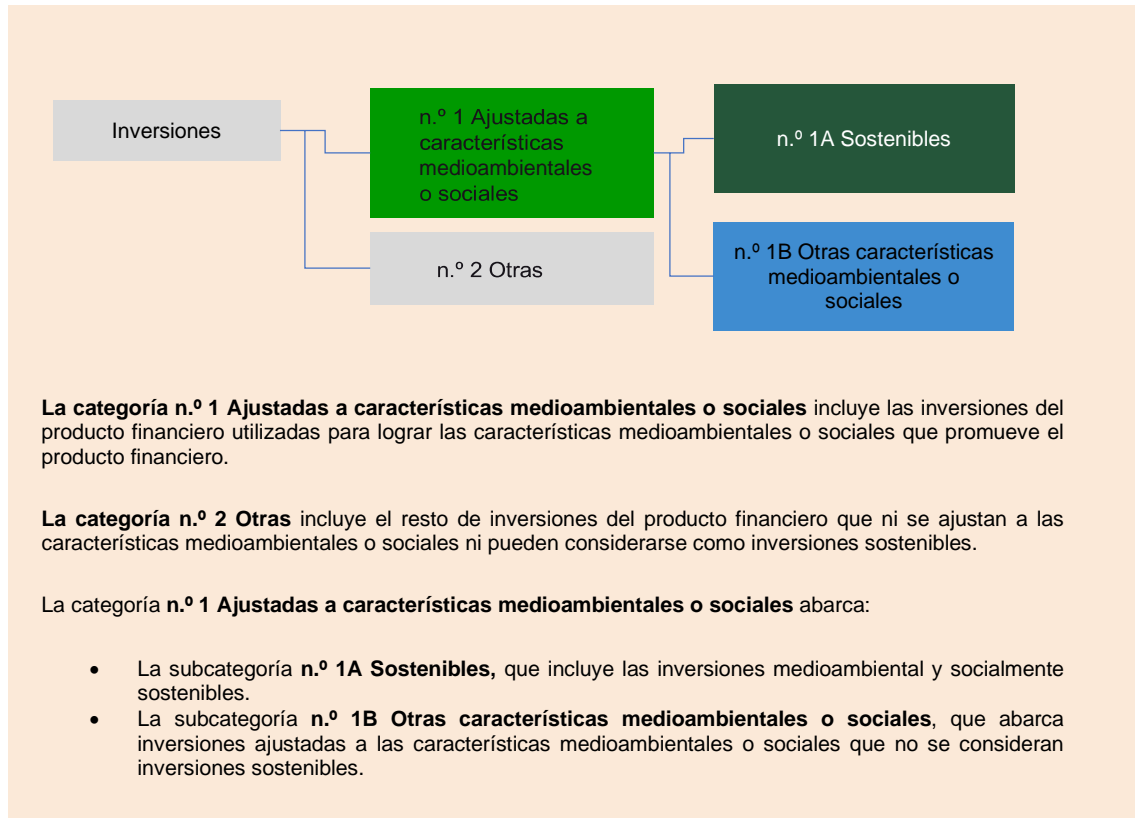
Inversiones

n.º 1 Ajustadas a características medioambientales o sociales

n.º 1A Sostenibles

n.º 2 Otras

n.º 1B Otras características medioambientales o sociales

**La categoría n.º 1 Ajustadas a características medioambientales o sociales** incluye las inversiones del producto financiero utilizadas para lograr las características medioambientales o sociales que promueve el producto financiero.

**La categoría n.º 2 Otras** incluye el resto de inversiones del producto financiero que ni se ajustan a las características medioambientales o sociales ni pueden considerarse como inversiones sostenibles.

La categoría **n.º 1 Ajustadas a características medioambientales o sociales** abarca:

- La subcategoría **n.º 1A Sostenibles,** que incluye las inversiones medioambiental y socialmente sostenibles.
- La subcategoría **n.º 1B Otras características medioambientales o sociales**, que abarca inversiones ajustadas a las características medioambientales o sociales que no se consideran inversiones sostenibles.